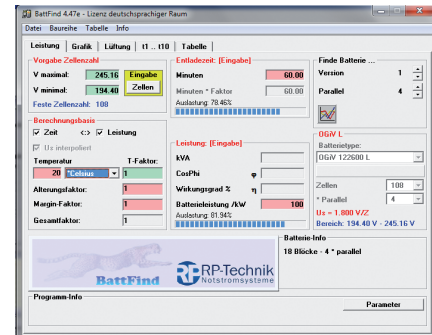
BattFind 4.47e - Lizenz deutschsprachiger Raum

Datei Baureihe Tabelle Info

Leistung | Grafik | Lüftung | t1 .. t10 | Tabelle

Vorgabe Zellenzahl
V maximal: 245.16
V minimal: 194.40
Eingabe
Zellen
Feste Zellenzahl: 108

Entladezeit: [Eingabe]
Minuten 60.00
Minuten * Faktor 60.00
Auslastung: 78.46%

Finde Batterie ...
Version 1
Parallel 4

Berechnungsbasis
Zeit <:> Leistung
Us interpoliert
Temperatur T-Faktor
20 °Celsius 1
Alterungsfaktor: 1
Margin-Faktor: 1
Gesamtfaktor: 1

Leistung: [Eingabe]
kVA
CosPhi
Wirkungsgrad %
Batterieleistung /kW 100
Auslastung: 81.94%

OGiV L
Batterietype:
OGiV 122600 L
Zellen 108
* Parallel 4
Us = 1.800 V/Z
Bereich: 194.40 V - 245.16 V

BattFind
RP-Technik
Notstromsysteme

Batterie-Info
18 Blöcke - 4 * parallel

Programm-Info
Parameter